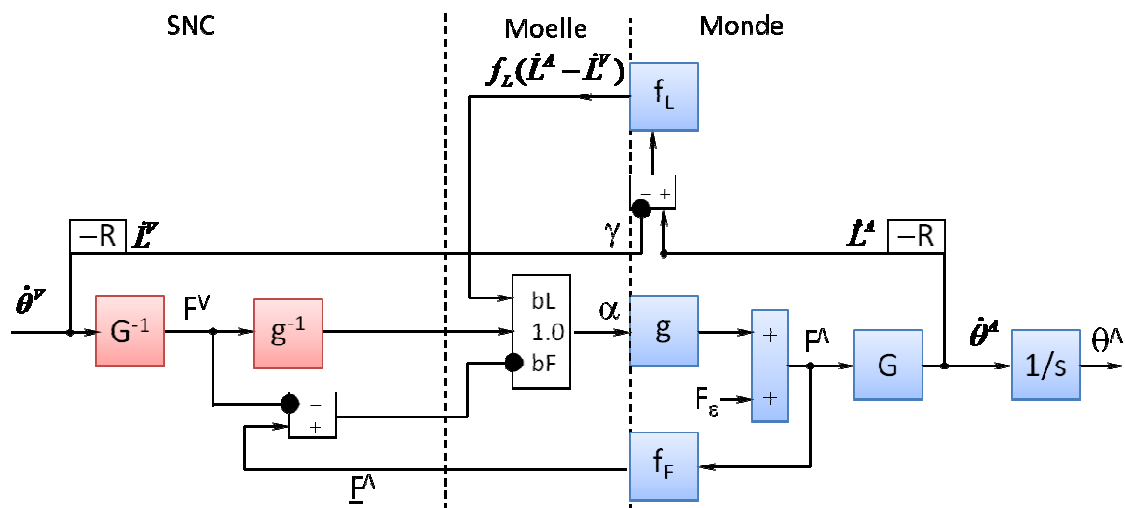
SNC

Moelle

Monde

$f_L(\dot{L}^\Delta - \dot{L}^\nabla)$

$f_L$

−

+

−R $\dot{L}^\nabla$

$\gamma$

$\dot{L}^\Delta$ −R

$\dot{\theta}^\nabla$

$G^{-1}$

$F^V$

$g^{-1}$

bL

1.0

bF

$\alpha$

g

+

+

$F^\Lambda$

G

$\dot{\theta}^\Delta$

1/s

$\theta^\Lambda$

$F_\varepsilon$

−

+

$f_F$

$\underline{F}^\Lambda$